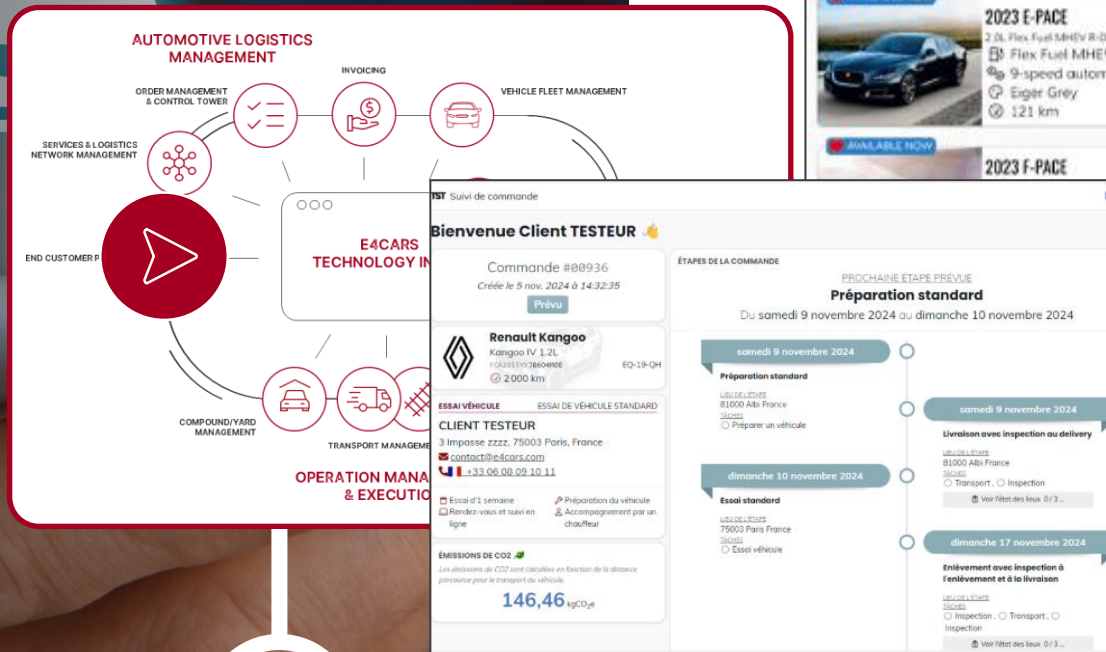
AUTOMOTIVE LOGISTICS MANAGEMENT

ORDER MANAGEMENT & CONTROL TOWER

INVOICING

VEHICLE FLEET MANAGEMENT

SERVICES & LOGISTICS NETWORK MANAGEMENT

END CUSTOMER P

E4CARS TECHNOLOGY IN

COMPOUND/YARD MANAGEMENT

TRANSPORT MANAGEME

OPERATION MANA & EXECUTIO

2023 E-PACE
2.0L Flex Fuel MHEV R-D
Flex Fuel MHE
9-speed autom
Eiger Grey
121 km

AVAILABLE NOW

2023 F-PACE

TST Suivi de commande

Bienvenue Client TESTEUR 👋

Commande #00936
Créée le 5 nov. 2024 à 14:32:35
Prévu

Renault Kangoo
Kangoo IV 1.2L
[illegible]
EQ-19-QH
2 000 km

ESSAI VÉHICULE
ESSAI DE VÉHICULE STANDARD
CLIENT TESTEUR
3 Impasse zzzz, 75003 Paris, France
contact@e4cars.com
+33 06 08 09 10 11

Essai d'1 semaine
Rendez-vous et suivi en ligne
Préparation du véhicule
Accompagnement par un chauffeur

ÉMISSIONS DE CO2
Les émissions de CO2 sont calculées en fonction de la distance parcourue pour le transport du véhicule.
146,46 $kgCO_{2}e$

ÉTAPES DE LA COMMANDE
PROCHAINE ÉTAPE PRÉVUE
Préparation standard
Du samedi 9 novembre 2024 au dimanche 10 novembre 2024

samedi 9 novembre 2024
Préparation standard
LIEU DE L'ÉTAPE
81000 Albi France
TÂCHES
Préparer un véhicule

samedi 9 novembre 2024
Livraison avec inspection au delivery
LIEU DE L'ÉTAPE
81000 Albi France
TÂCHES
Transport , Inspection
Voir l'état des lieux 0 / 3 ...

dimanche 10 novembre 2024
Essai standard
LIEU DE L'ÉTAPE
75003 Paris France
TÂCHES
Essai véhicule

dimanche 17 novembre 2024
Enlèvement avec inspection à l'enlèvement et à la livraison
LIEU DE L'ÉTAPE
TÂCHES
Inspection , Transport , Inspection
Voir l'état des lieux 0 / 3 ...